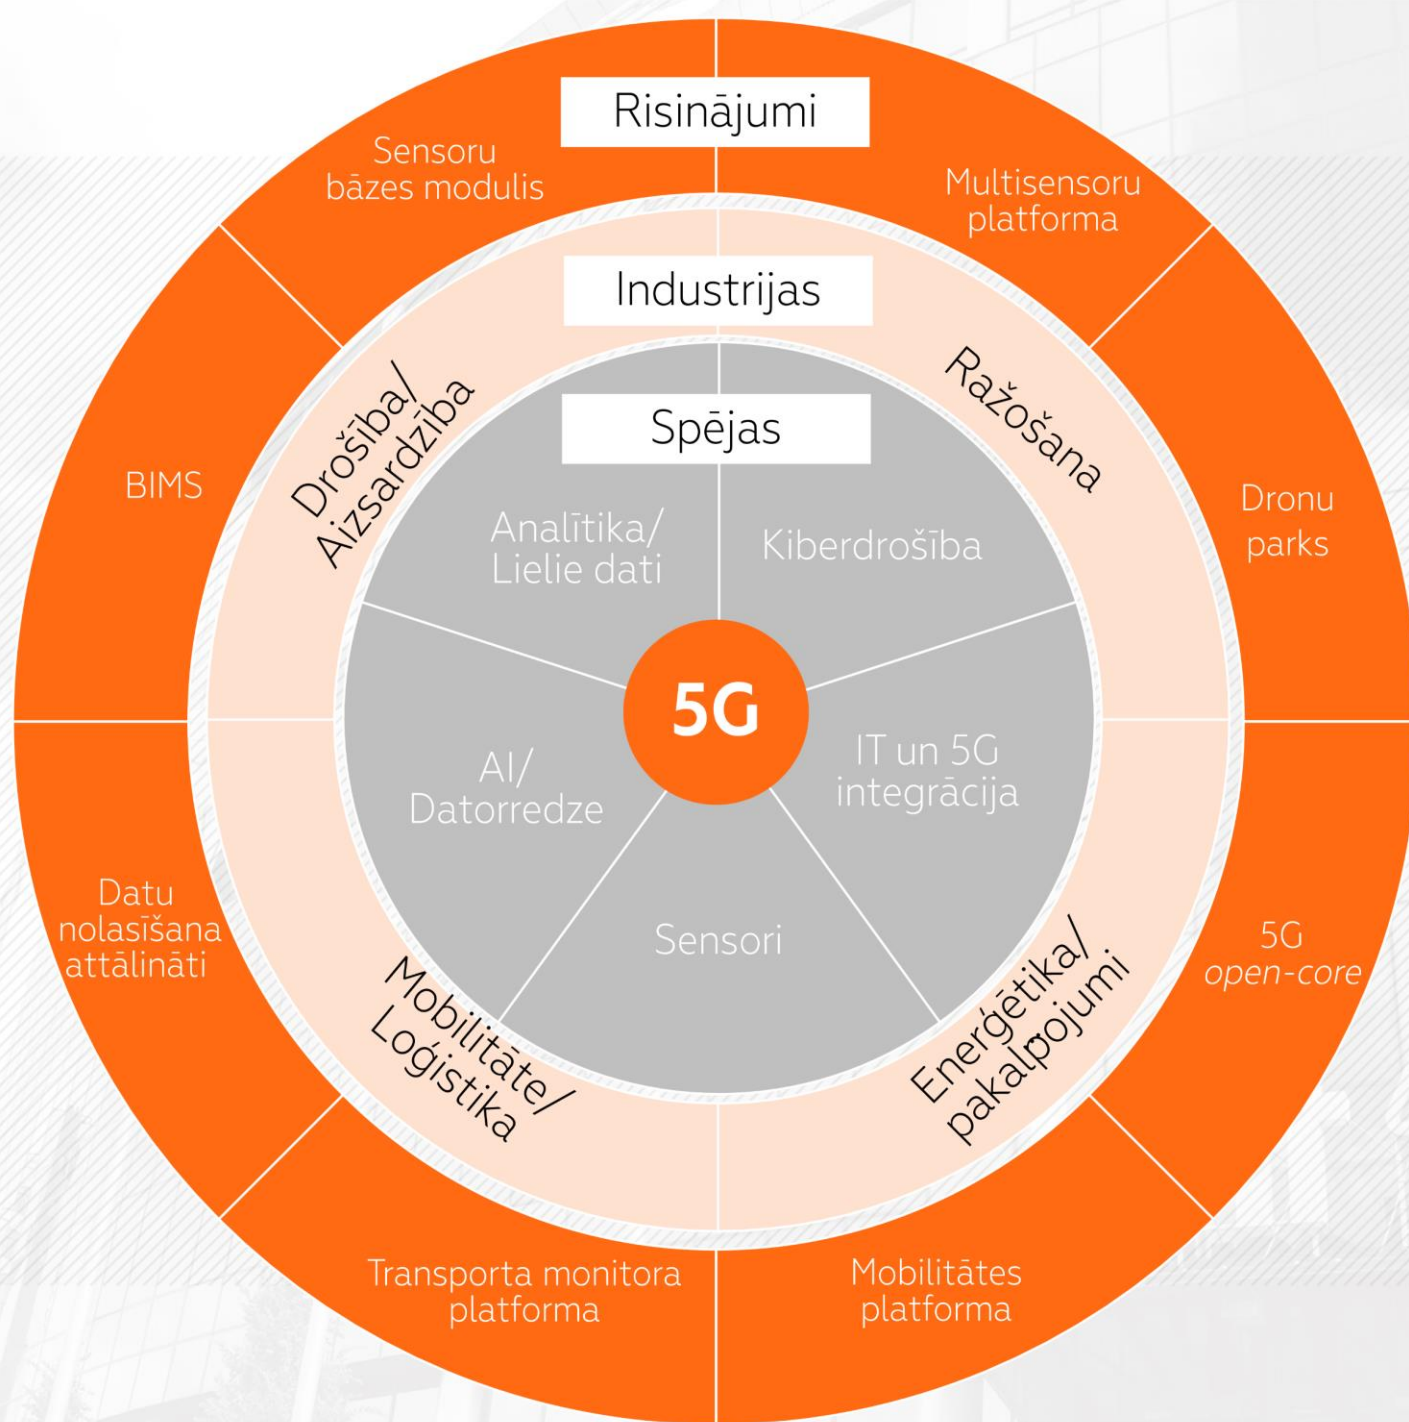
Risinājumi

Sensoru bāzes modulis

Multisensoru platforma

BIMS

Dronu parks

Datu nolasīšana attālināti

5G *open-core*

Transporta monitora platforma

Mobilitātes platforma

Industrijas

Drošība/ Aizsardzība

Ražošana

Mobilitāte/ Loģistika

Enerģētika/ pakalpojumi

Spējas

Analītika/ Lielie dati

Kiberdrošība

AI/ Datorredze

IT un 5G integrācija

Sensori

5G